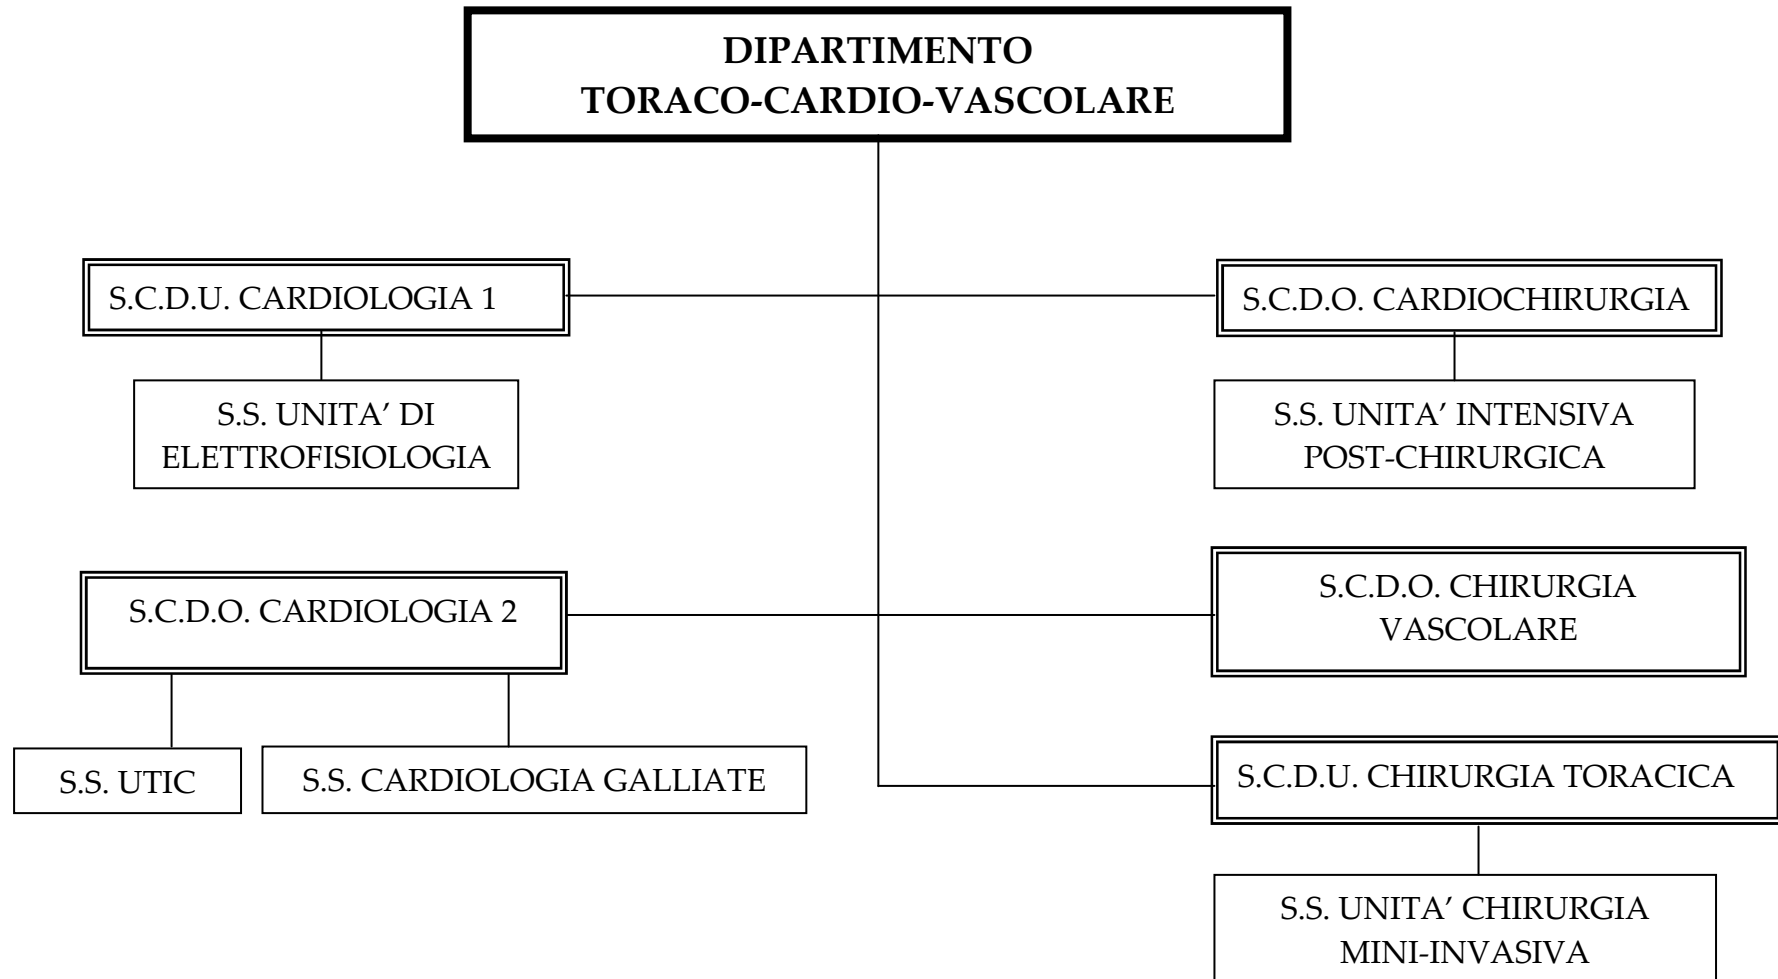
DIPARTIMENTO
TORACO-CARDIO-VASCOLARE

S.C.D.U. CARDIOLOGIA 1

S.S. UNITA' DI ELETTROFISIOLOGIA

S.C.D.O. CARDIOCHIRURGIA

S.S. UNITA' INTENSIVA POST-CHIRURGICA

S.C.D.O. CARDIOLOGIA 2

S.S. UTIC

S.S. CARDIOLOGIA GALLIATE

S.C.D.O. CHIRURGIA VASCOLARE

S.C.D.U. CHIRURGIA TORACICA

S.S. UNITA' CHIRURGIA MINI-INVASIVA